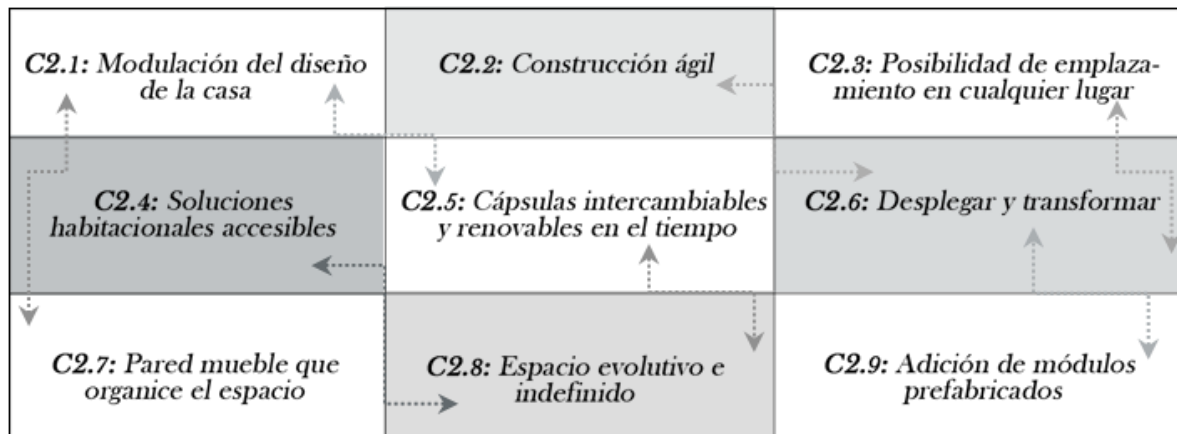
| | | |
|---|---|---|
| ***C2.1:*** *Modulación del diseño de la casa* | ***C2.2:*** *Construcción ágil* | ***C2.3:*** *Posibilidad de emplazamiento en cualquier lugar* |
| ***C2.4:*** *Soluciones habitacionales accesibles* | ***C2.5:*** *Cápsulas intercambiables y renovables en el tiempo* | ***C2.6:*** *Desplegar y transformar* |
| ***C2.7:*** *Pared mueble que organice el espacio* | ***C2.8:*** *Espacio evolutivo e indefinido* | ***C2.9:*** *Adición de módulos prefabricados* |